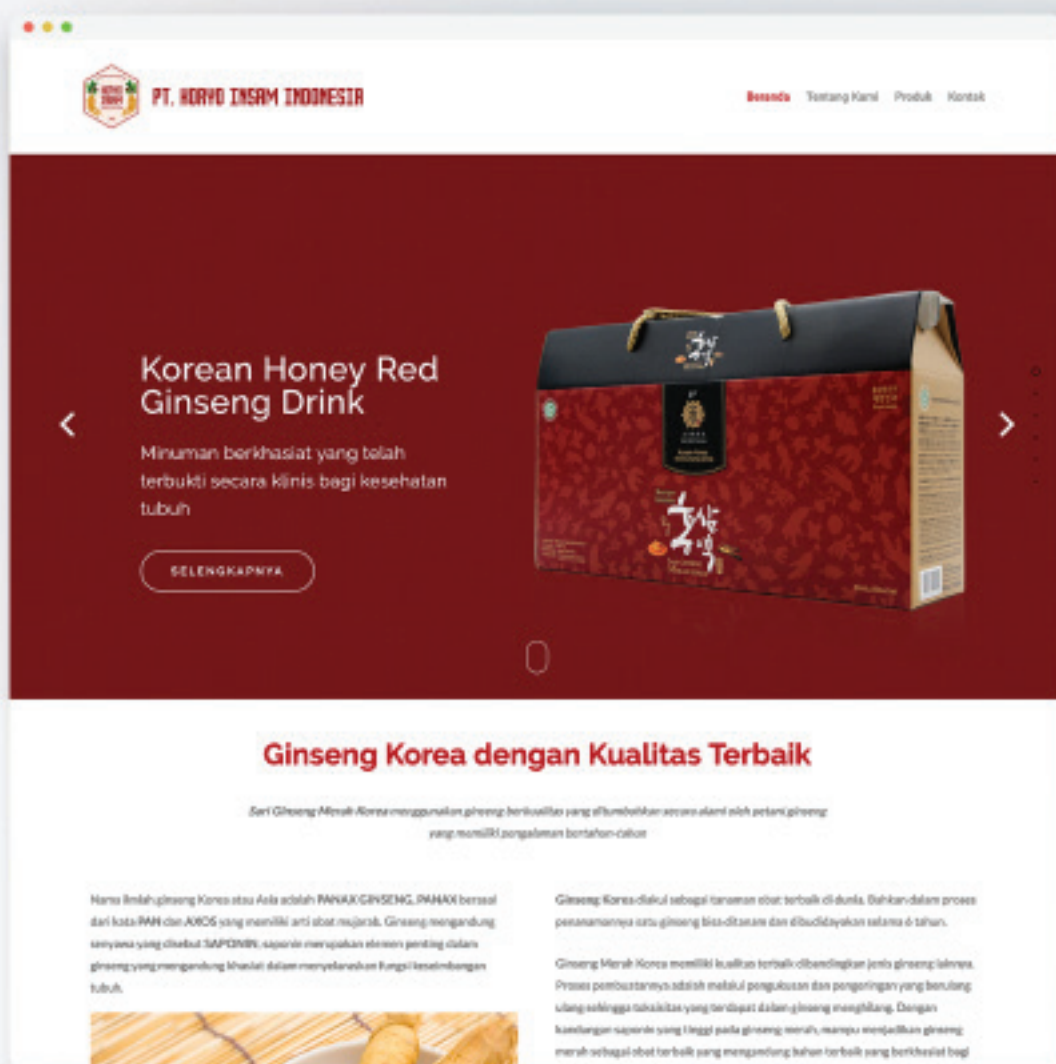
PT. KORYO INSAM INDONESIA

Beranda Tentang Kami Produk Kontak

Korean Honey Red Ginseng Drink

Minuman berkhasiat yang telah terbukti secara klinis bagi kesehatan tubuh

SELENGKAPNYA

Ginseng Korea dengan Kualitas Terbaik

Sari Ginseng Merah Korea menggunakan ginseng berkualitas yang dibudidayakan secara alami oleh petani ginseng yang memiliki pengalaman bertahun-tahun

Nama ilmiah ginseng Korea atau Asia adalah PANAX GINSENG. PANAX berasal dari kata PAN dan AXOS yang memiliki arti obat mujarab. Ginseng mengandung senyawa yang disebut SAPONIN; saponin merupakan elemen penting dalam ginseng yang mengandung khasiat dalam menyelaraskan fungsi keseimbangan tubuh.

Ginseng Korea diakui sebagai tanaman obat terbaik di dunia. Bahkan dalam proses penanamannya satu ginseng bisa ditanam dan dibudidayakan selama 6 tahun.

Ginseng Merah Korea memiliki kualitas terbaik dibandingkan jenis ginseng lainnya. Proses pembuatannya adalah melalui pengukusan dan pengeringan yang berulang ulang sehingga toksisitas yang terdapat dalam ginseng menghilang. Dengan kandungan saponin yang tinggi pada ginseng merah, mampu menjadikan ginseng merah sebagai obat terbaik yang mengandung bahan terbaik yang berkhasiat bagi